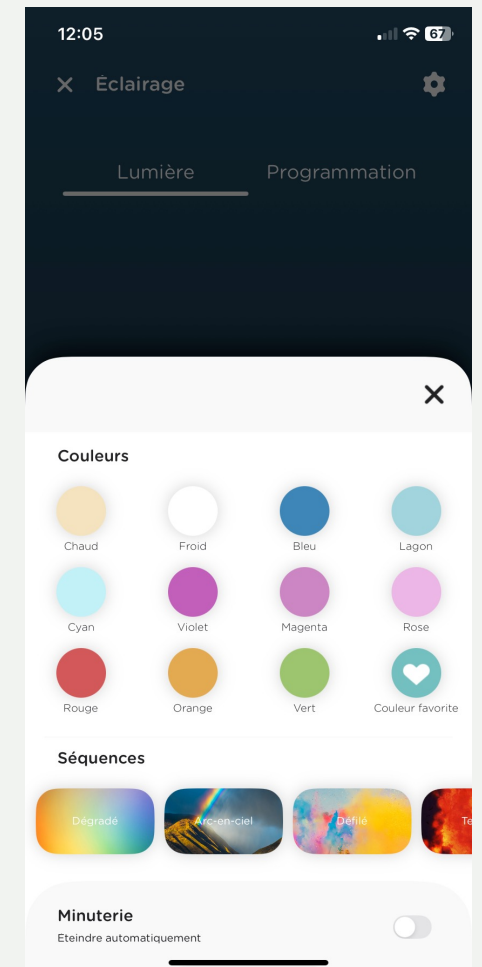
12:05

67

Éclairage

Lumière

Programmation

Couleurs

Chaud

Froid

Bleu

Lagon

Cyan

Violet

Magenta

Rose

Rouge

Orange

Vert

Couleur favorite

Séquences

Dégradé

Arc-en-ciel

Défilé

Te

Minuterie

Eteindre automatiquement